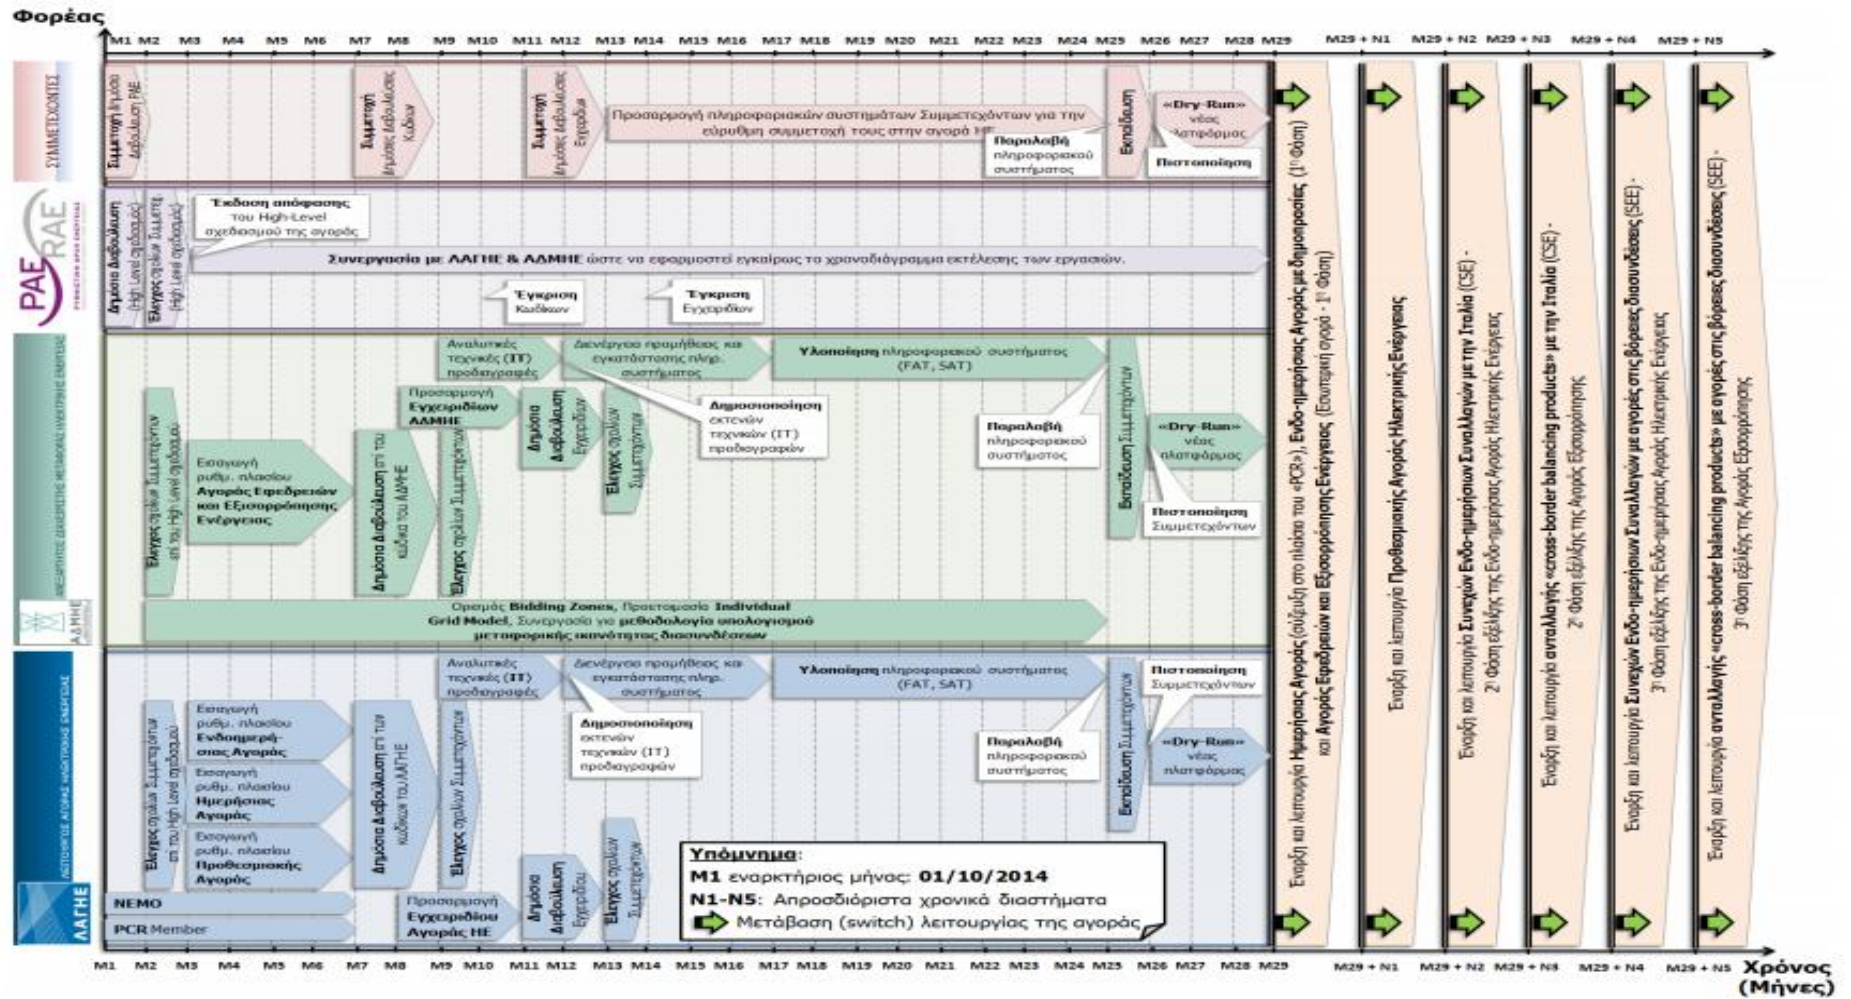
Φορέας

M1 M2 M3 M4 M5 M6 M7 M8 M9 M10 M11 M12 M13 M14 M15 M16 M17 M18 M19 M20 M21 M22 M23 M24 M25 M26 M27 M28 M29 M29 + N1 M29 + N2 M29 + N3 M29 + N4 M29 + N5

ΣΥΜΜΕΤΕΧΟΝΤΕΣ

Συμμετοχή στη Δημόσια Διαβούλευση ΡΑΕ

Συμμετοχή Δημόσιας Διαβούλευσης Κωδίκων

Συμμετοχή Δημόσιας Διαβούλευσης Εγχειριδίων

Προσαρμογή πληροφοριακών συστημάτων Συμμετεχόντων για την εύρυθμη συμμετοχή τους στην αγορά ΗΕ

Παραλαβή πληροφοριακού συστήματος

Εκπαίδευση

«Dry-Run» νέας πλατφόρμας

Πιστοποίηση

ΡΑΕ RAE

Δημόσια Διαβούλευση (High Level σχεδιασμού)

Έλεγχος σχολίων Συμμετεχόντων (High Level σχεδιασμού)

Έκδοση απόφασης του High-Level σχεδιασμού της αγοράς

Συνεργασία με ΛΑΓΗΕ & ΑΔΜΗΕ ώστε να εφαρμοστεί εγκαίρως το χρονοδιάγραμμα εκτέλεσης των εργασιών.

Έγκριση Κωδίκων

Έγκριση Εγχειριδίων

ΑΔΜΗΕ

Αναλυτικές τεχνικές (IT) προδιαγραφές

Διενέργεια προμήθειας και εγκατάστασης πληρ. συστήματος

Υλοποίηση πληροφοριακού συστήματος (FAT, SAT)

Προσαρμογή Εγχειριδίων ΑΔΜΗΕ

Δημόσια Διαβούλευση Εγχειριδίων

Έλεγχος σχολίων Συμμετεχόντων

Δημοσιοποίηση εκτενών τεχνικών (IT) προδιαγραφών

Παραλαβή πληροφοριακού συστήματος

Εκπαίδευση Συμμετεχόντων

«Dry-Run» νέας πλατφόρμας

Πιστοποίηση Συμμετεχόντων

Έλεγχος σχολίων Συμμετεχόντων επί του High Level σχεδιασμού

Εισαγωγή ρυθμ. πλαισίου Αγοράς Εφεδρειών και Εξισορρόπησης Ενέργειας

Δημόσια Διαβούλευση επί του κώδικα του ΑΔΜΗΕ

Έλεγχος σχολίων Συμμετεχόντων

Ορισμός Bidding Zones, Προετοιμασία Individual Grid Model, Συνεργασία για μεθοδολογία υπολογισμού μεταφορικής ικανότητας διασυνδέσεων

ΛΑΓΗΕ

Αναλυτικές τεχνικές (IT) προδιαγραφές

Διενέργεια προμήθειας και εγκατάστασης πληρ. συστήματος

Υλοποίηση πληροφοριακού συστήματος (FAT, SAT)

Πιστοποίηση Συμμετεχόντων

Δημοσιοποίηση εκτενών τεχνικών (IT) προδιαγραφών

Παραλαβή πληροφοριακού συστήματος

Εκπαίδευση Συμμετεχόντων

«Dry-Run» νέας πλατφόρμας

Έλεγχος σχολίων Συμμετεχόντων επί του High Level σχεδιασμού

Εισαγωγή ρυθμ. πλαισίου Ενδοημερήσιας Αγοράς

Εισαγωγή ρυθμ. πλαισίου Ημερήσιας Αγοράς

Εισαγωγή ρυθμ. πλαισίου Προθεσμιακής Αγοράς

Δημόσια Διαβούλευση επί των κωδίκων του ΛΑΓΗΕ

Έλεγχος σχολίων Συμμετεχόντων

Δημόσια Διαβούλευση Εγχειριδίου

Έλεγχος σχολίων Συμμετεχόντων

NEMO

PCR Member

Προσαρμογή Εγχειριδίου Αγοράς ΗΕ

Υπόμνημα:
M1 εναρκτήριος μήνας: 01/10/2014
N1-N5: Απροσδιόριστα χρονικά διαστήματα
Μετάβαση (switch) λειτουργίας της αγοράς

Έναρξη και λειτουργία Ημερήσιας Αγοράς (σύζευξη στο πλαίσιο του «PCR»), Ενδο-ημερήσιας Αγοράς με δημοπρασίες (1η Φάση) και Αγοράς Εφεδρειών και Εξισορρόπησης Ενέργειας (Εσωτερική αγορά - 1η Φάση)

Έναρξη και λειτουργία Προθεσμιακής Αγοράς Ηλεκτρικής Ενέργειας

Έναρξη και λειτουργία Συνεχών Ενδο-ημερήσιων Συναλλαγών με την Ιταλία (CSE) - 2η Φάση εξέλιξης της Ενδο-ημερήσιας Αγοράς Ηλεκτρικής Ενέργειας

Έναρξη και λειτουργία ανταλλαγής «cross-border balancing products» με την Ιταλία (CSE) - 2η Φάση εξέλιξης της Αγοράς Εξισορρόπησης

Έναρξη και λειτουργία Συνεχών Ενδο-ημερήσιων Συναλλαγών με αγορές στις βόρειες διασυνδέσεις (SEE) - 3η Φάση εξέλιξης της Ενδο-ημερήσιας Αγοράς Ηλεκτρικής Ενέργειας

Έναρξη και λειτουργία ανταλλαγής «cross-border balancing products» με αγορές στις βόρειες διασυνδέσεις (SEE) - 3η Φάση εξέλιξης της Αγοράς Εξισορρόπησης

M1 M2 M3 M4 M5 M6 M7 M8 M9 M10 M11 M12 M13 M14 M15 M16 M17 M18 M19 M20 M21 M22 M23 M24 M25 M26 M27 M28 M29 M29 + N1 M29 + N2 M29 + N3 M29 + N4 M29 + N5 Χρόνος (Μήνες)